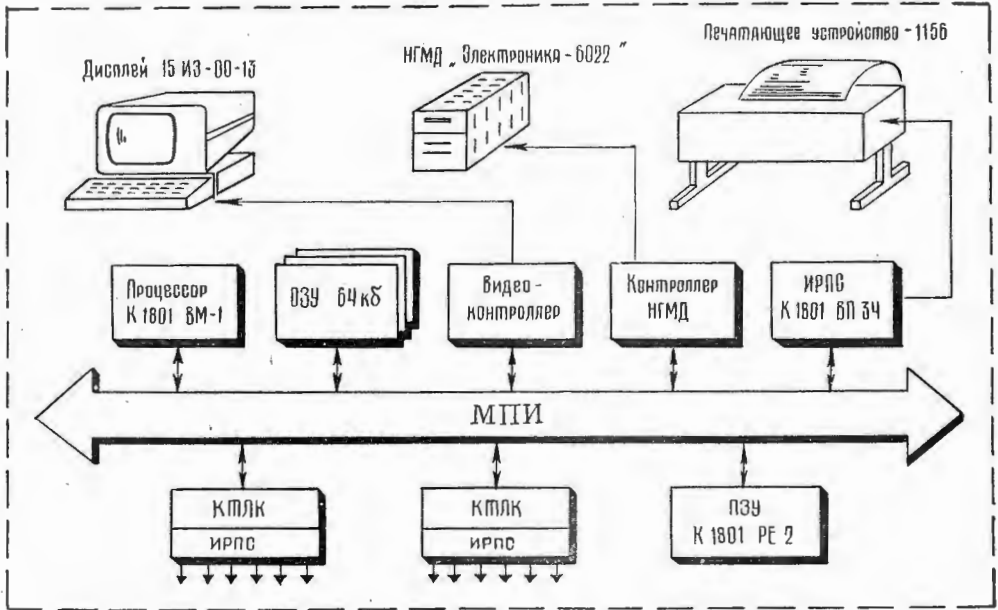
Дисплей 15 ИЭ-00-13

НГМД „Электроника - 6022"

Печатающее устройство - 1156

Процессор К 1801 ВМ-1

ОЗУ 64кБ

Видео-контроллер

Контроллер НГМД

ИРПС К 1801 ВП 34

МПИ

КМЛК
ИРПС

КМЛК
ИРПС

ПЗУ К 1801 РЕ 2